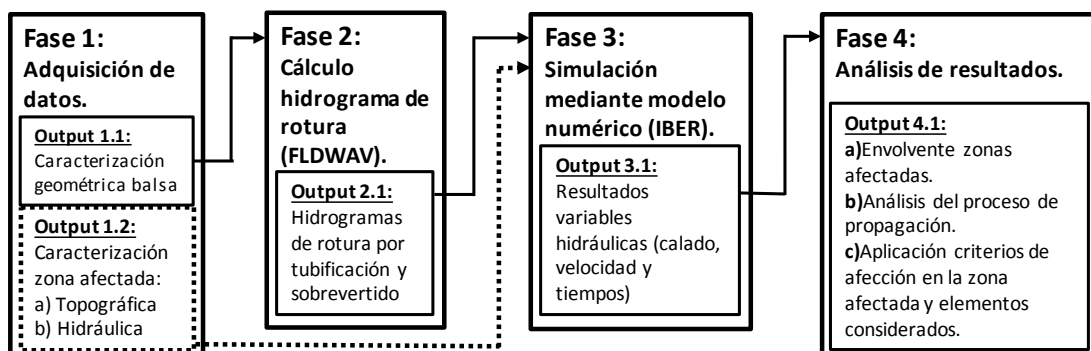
Fase 1:
Adquisición de datos.

Output 1.1:
Caracterización geométrica balsa

Output 1.2:
Caracterización zona afectada:
a) Topográfica
b) Hidráulica

Fase 2:
Cálculo hidrograma de rotura (FLDWAV).

Output 2.1:
Hidrogramas de rotura por tubificación y sobrevertido

Fase 3:
Simulación mediante modelo numérico (IBER).

Output 3.1:
Resultados variables hidráulicas (calado, velocidad y tiempos)

Fase 4:
Análisis de resultados.

Output 4.1:
a)Envolvente zonas afectadas.
b)Análisis del proceso de propagación.
c)Aplicación criterios de afección en la zona afectada y elementos considerados.